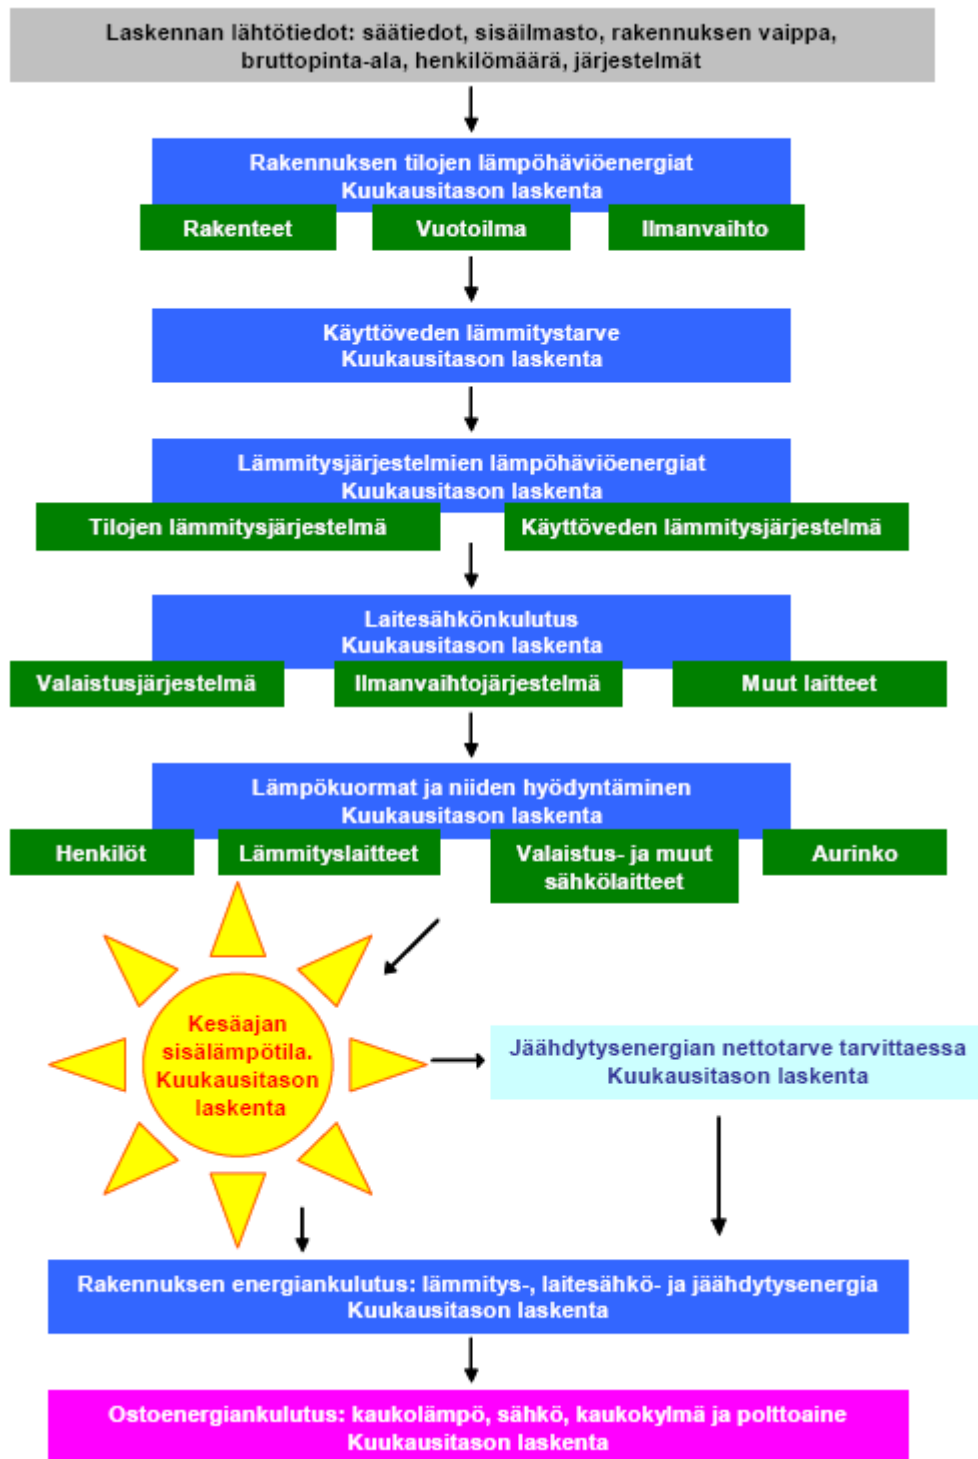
Laskennan lähtötiedot: säätiedot, sisäilmasto, rakennuksen vaippa, bruttopinta-ala, henkilömäärä, järjestelmät

Rakennuksen tilojen lämpöhäviöenergiat
Kuukausitason laskenta

Rakenteet

Vuotoilma

Ilmanvaihto

Käyttöveden lämmitystarve
Kuukausitason laskenta

Lämmitysjärjestelmien lämpöhäviöenergiat
Kuukausitason laskenta

Tilojen lämmitysjärjestelmä

Käyttöveden lämmitysjärjestelmä

Laitesähkönkulutus
Kuukausitason laskenta

Valaistusjärjestelmä

Ilmanvaihtojärjestelmä

Muut laitteet

Lämpökuormat ja niiden hyödyntäminen
Kuukausitason laskenta

Henkilöt

Lämmityslaitteet

Valaistus- ja muut sähkölaitteet

Aurinko

Kesäajan sisälämpötila. Kuukausitason laskenta

Jäähdytysenergian nettotarve tarvittaessa
Kuukausitason laskenta

Rakennuksen energiankulutus: lämmitys-, laitesähkö- ja jäähdytysenergia
Kuukausitason laskenta

Ostoenergiankulutus: kaukolämpö, sähkö, kaukokylmä ja polttoaine
Kuukausitason laskenta